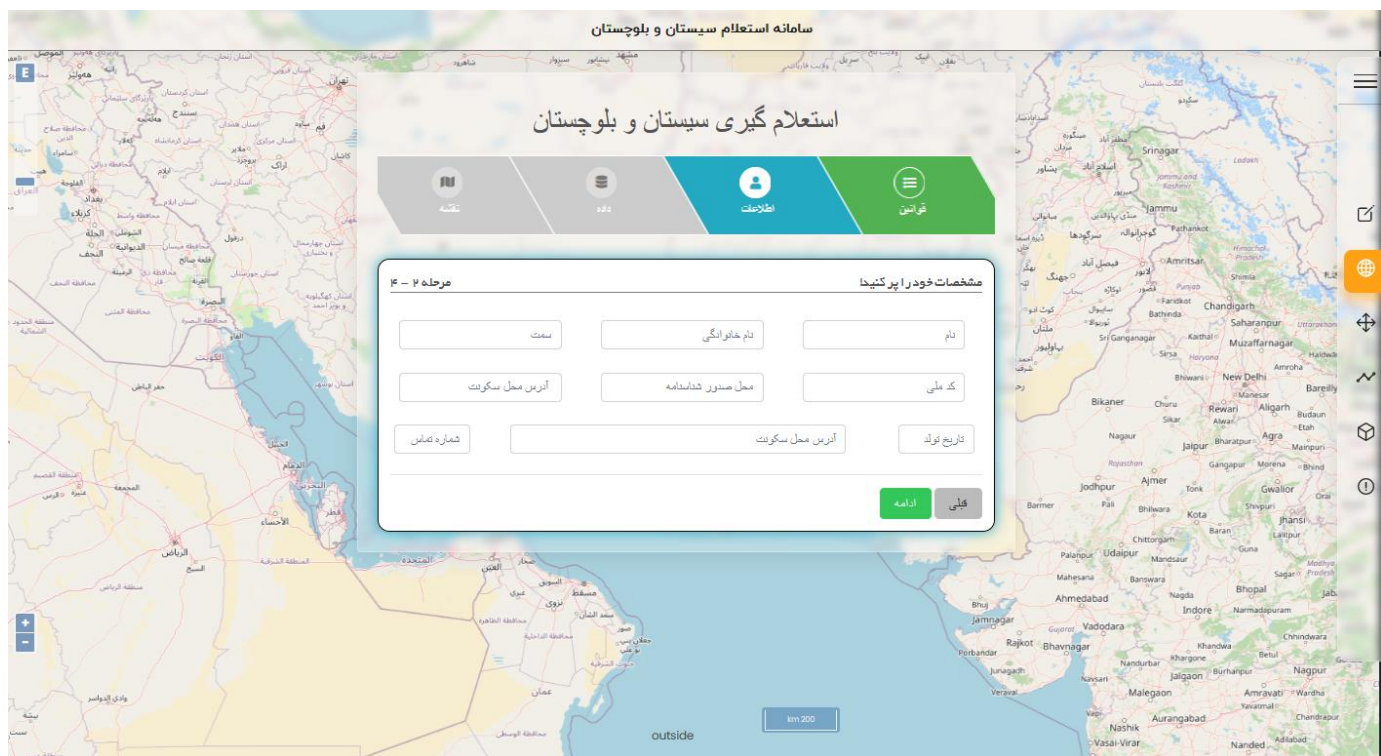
سامانه استعلام سیستان و بلوچستان

استعلام گیری سیستان و بلوچستان

قوانین
اطلاعات
داده
نقشه

مشخصات خود را پر کنید
مرحله ۲ - ۴

نام
نام خانوادگی
سمت
کد ملی
محل صدور شناسنامه
آدرس محل سکونت
تاریخ تولد
آدرس محل سکونت
شماره تماس

قبلی
ادامه

E
+
-
km 200
outside

Srinagar
Jammu
Amritsar
Chandigarh
Saharanpur
Muzaffarnagar
New Delhi
Bareilly
Aligarh
Rewari
Bikaner
Jaipur
Agra
Jodhpur
Ajmer
Gwalior
Kota
Jhansi
Udaipur
Ahmedabad
Bhopal
Vadodara
Indore
Rajkot
Bhavnagar
Jamnagar
Nagpur
Jalgaon
Malegaon
Amravati
Aurangabad
Nashik
Vasai-Virar
Nanded
تهران
قم
اراک
بغداد
کربلاء
البصرة
الکویت
الدمام
الرياض
الأحساء
قطر
مسقط
عمان
لاهور
ملتان